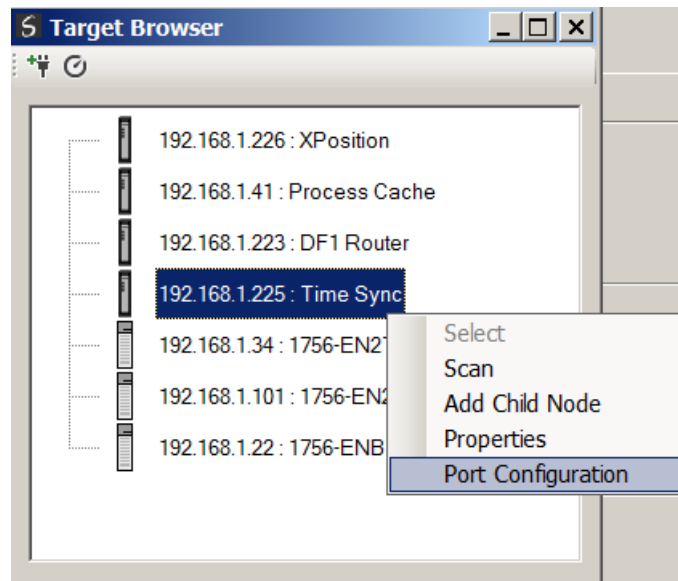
Target Browser

192.168.1.226 : XPosition
192.168.1.41 : Process Cache
192.168.1.223 : DF1 Router
192.168.1.225 : Time Sync
192.168.1.34 : 1756-EN2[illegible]
192.168.1.101 : 1756-EN2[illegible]
192.168.1.22 : 1756-ENB

Select
Scan
Add Child Node
Properties
Port Configuration